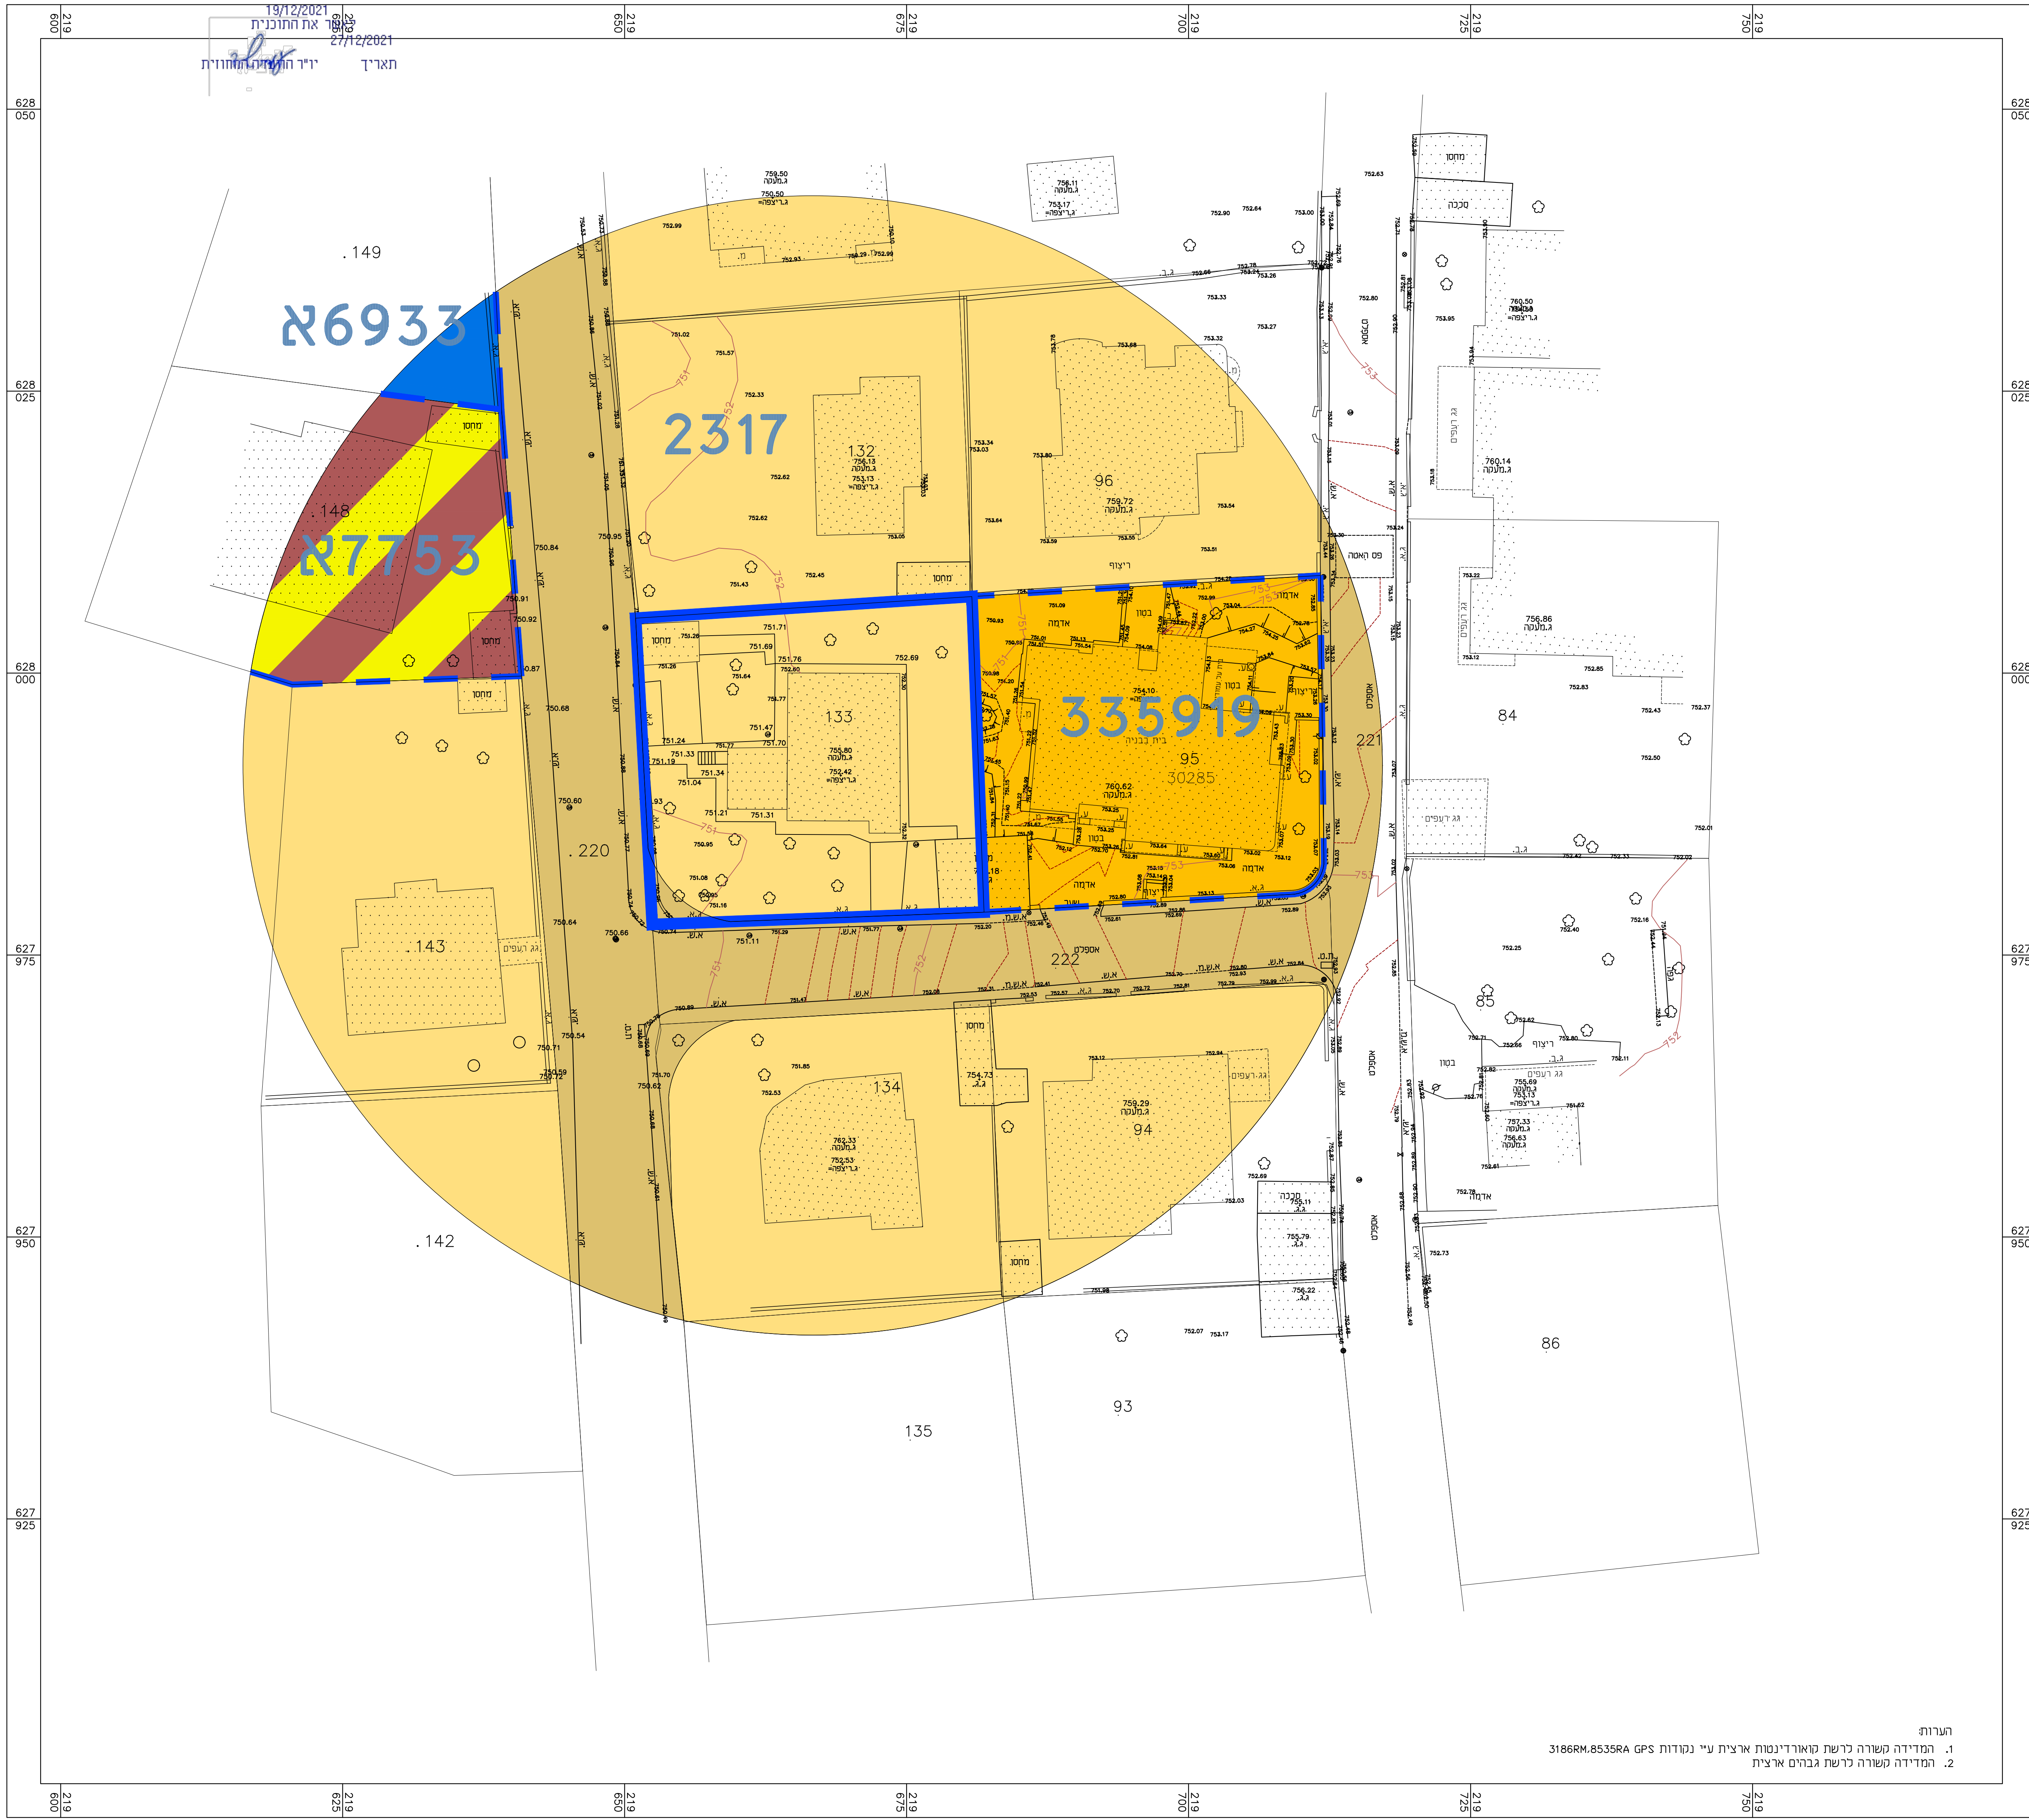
219 600
219 625
219 650
219 675
219 700
219 725
219 750

19/12/2021
מאשר את התוכנית
27/12/2021
יו"ר הועדה המחוזית
תאריך

628 050
628 025
628 000
627 975
627 950
627 925

.149
א6933
.148
א7753
2317
132
96
333919
95
30285
133
221
84
.220
.143
222
85
134
94
.142
86
93
135

מחסן
סככה
מחסן
פס האטה
ריצוף
אדמה
בטון
בית בבניה
אספלט
גג רעפים
מחסן
מחסן
מחסן
מחסן
מחסן
סככה
מדרכה
בטון
ריצוף
אדמה

759.50
750.50
760.50
756.86
760.14
759.72
760.62
755.80
762.33
759.29
754.73
755.69
757.33
756.63
755.79
756.22
756.13
753.13

הערות:
1. המדידה קשורה לרשת קואורדינטות ארצית ע"י נקודות GPS 3186RM.8535RA
2. המדידה קשורה לרשת גבהים ארצית